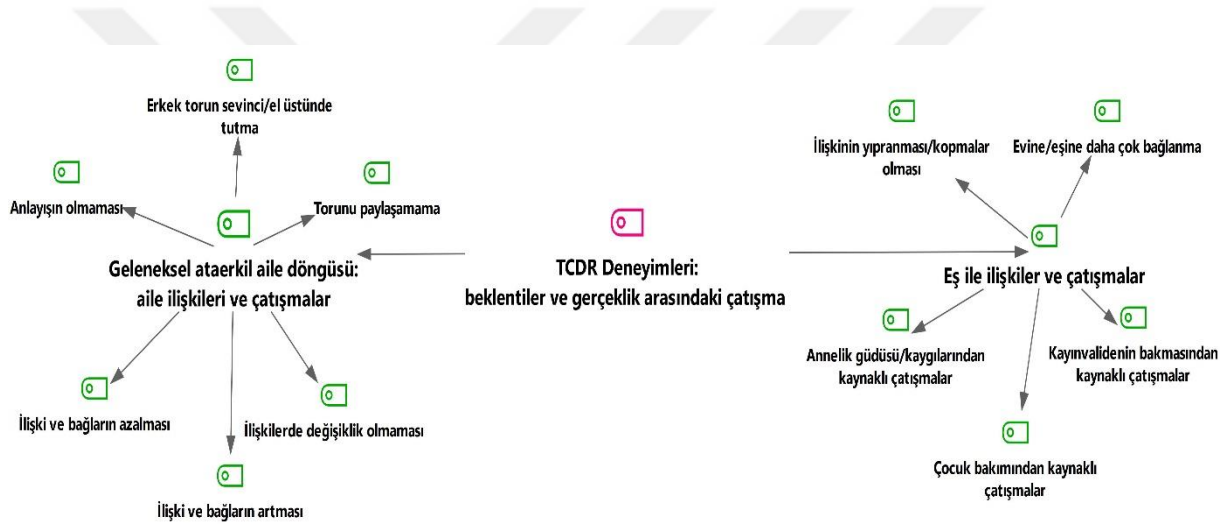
Erkek torun sevinci/el üstünde tutma

Anlayışın olmaması

Torunu paylaşamama

Geleneksel ataerkil aile döngüsü: aile ilişkileri ve çatışmalar

İlişki ve bağların azalması

İlişkilerde değişiklik olmaması

İlişki ve bağların artması

TCDR Deneyimleri: beklentiler ve gerçeklik arasındaki çatışma

İlişkinin yıpranması/kopmalar olması

Evine/eşine daha çok bağlanma

Eş ile ilişkiler ve çatışmalar

Annelik güdüsü/kaygılarından kaynaklı çatışmalar

Kayınvalidenin bakmasından kaynaklı çatışmalar

Çocuk bakımından kaynaklı çatışmalar